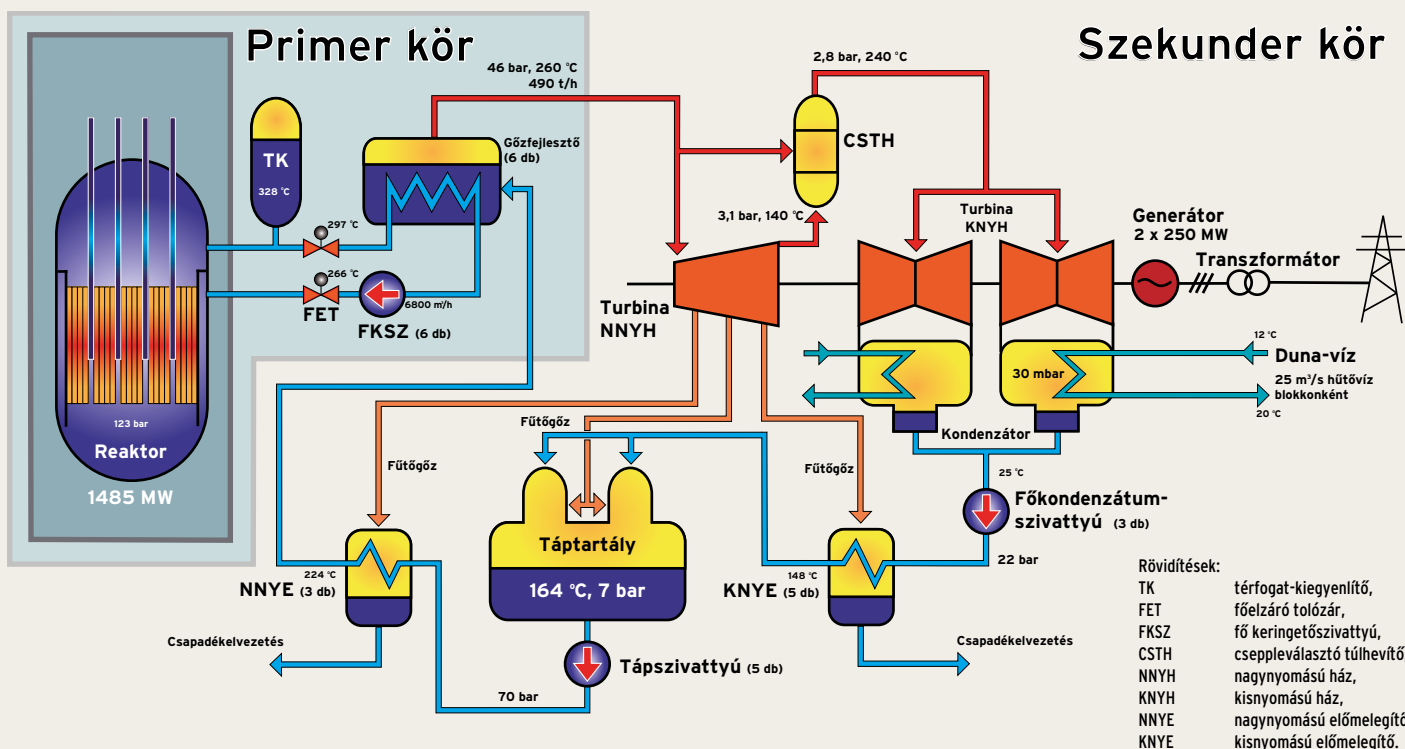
Primer kör

Szekunder kör

46 bar, 260 °C
490 t/h

2,8 bar, 240 °C

TK
328 °C

Gőzfejlesztő
(6 db)

CSTH

297 °C

266 °C

FET

6800 m³/h

FKSZ (6 db)

3,1 bar, 140 °C

Turbina
KNYH

Generátor
2 x 250 MW

Transzformátor

Turbina
NNYH

12 °C

Duna-víz

30 mbar

25 m³/s hűtővíz
blokkonként

20 °C

Kondenzátor

123 bar

Reaktor

1485 MW

Fűtőgőz

Fűtőgőz

Fűtőgőz

25 °C

Főkondenzátum-
szivattyú (3 db)

Táptartály

164 °C, 7 bar

224 °C

NNYE (3 db)

148 °C

KNYE (5 db)

22 bar

Csapadékelvezetés

Csapadékelvezetés

Tápszivattyú (5 db)

70 bar

Rövidítések:
TK térfogat-kiegyenlítő,
FET főelzáró tolózár,
FKSZ fő keringetőszivattyú,
CSTH cseppleválasztó túlhevítő
NNYH nagynyomású ház,
KNYH kisnyomású ház,
NNYE nagynyomású előmelegítő
KNYE kisnyomású előmelegítő.